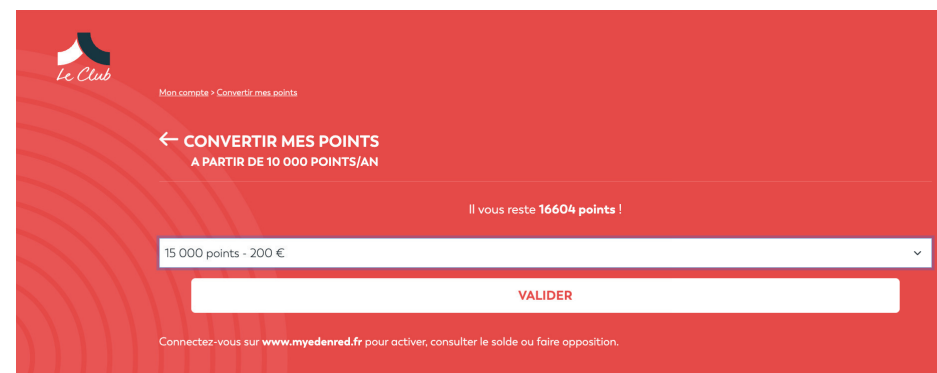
Le Club

Mon compte > Convertir mes points

← CONVERTIR MES POINTS
A PARTIR DE 10 000 POINTS/AN

Il vous reste 16604 points !

15 000 points - 200 €

VALIDER

Connectez-vous sur www.myedenred.fr pour activer, consulter le solde ou faire opposition.